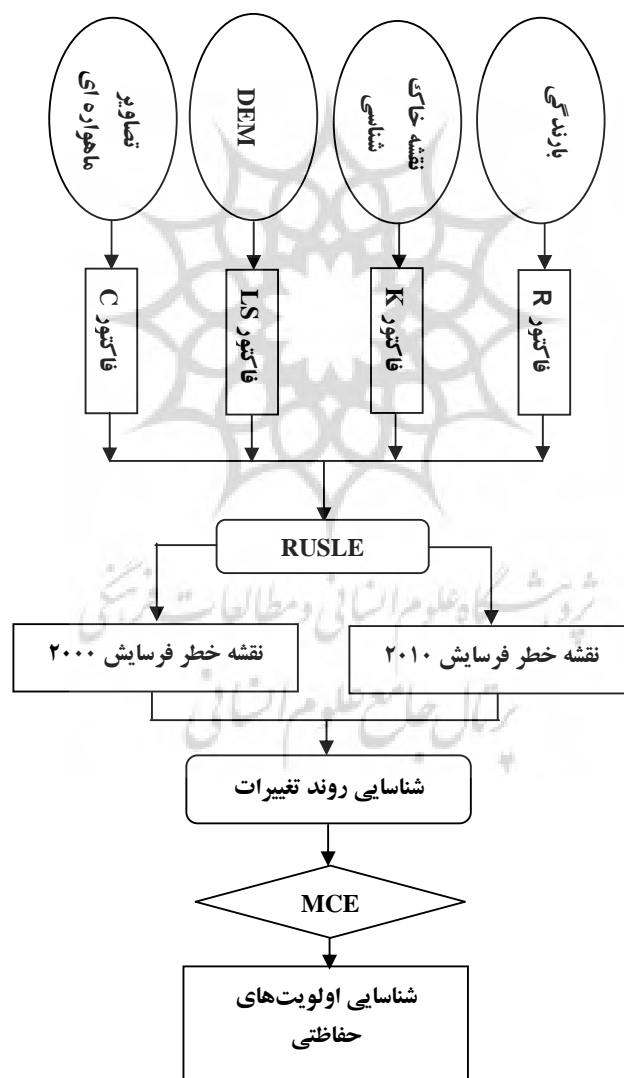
بارندگی

نقشه خاک شناسی

DEM

تصاویر ماهواره ای

فاکتور R

فاکتور K

فاکتور LS

فاکتور C

RUSLE

نقشه خطر فرسایش ۲۰۱۰

نقشه خطر فرسایش ۲۰۰۰

شناسایی روند تغییرات

MCE

شناسایی اولویت‌های حفاظتی

پژوهشگاه علوم انسانی و مطالعات فرهنگی
پرتال جامع علوم انسانی